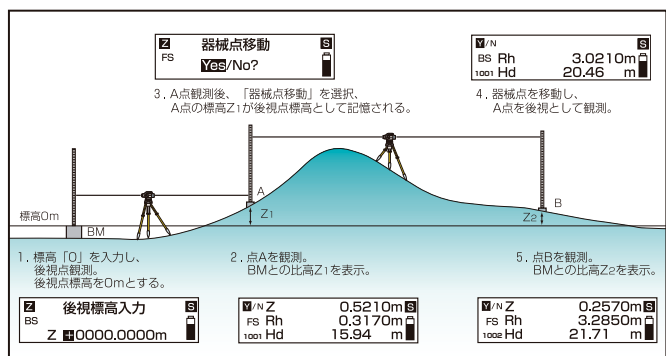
Z 器械点移動 S
FS
Yes/No?

3．A点観測後、「器械点移動」を選択、A点の標高Z1が後視点標高として記憶される。

Y/N
BS Rh 3.0210m S
1001 Hd 20.46 m

4．器械点を移動し、A点を後視として観測。

標高0m
BM
A
Z1
B
Z2

1．標高「0」を入力し、後視点観測。後視標高を0mとする。

Z 後視標高入力 S
BS
Z +0000.0000m

2．点Aを観測。BMとの比高Z1を表示。

Y/N Z 0.5210m S
FS Rh 0.3170m
1001 Hd 15.94 m

5．点Bを観測。BMとの比高Z2を表示。

Y/N Z 0.2570m S
FS Rh 3.2850m
1002 Hd 21.71 m